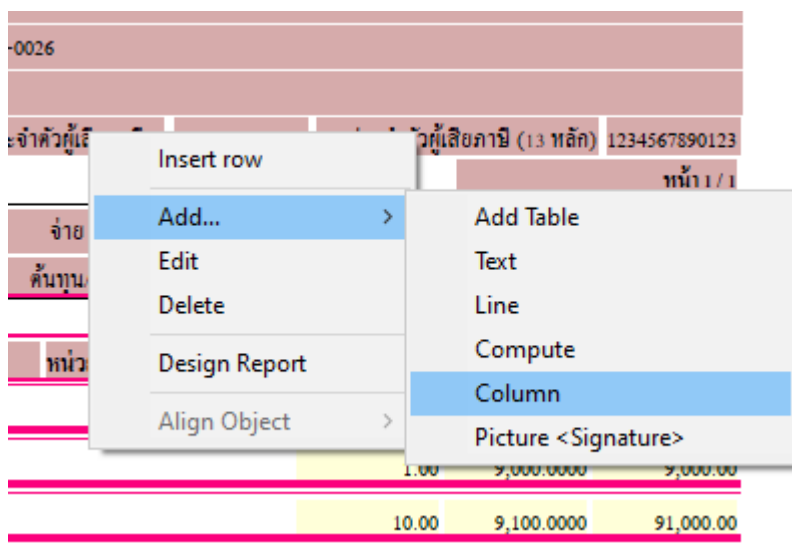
-0026

ะจำตัวผู้เ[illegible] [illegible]ตัวผู้เสียภาษี (13 หลัก) 1234567890123

หน้า 1 / 1

จ่าย

ต้นทุน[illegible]

หน่ว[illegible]

Insert row
Add... >
Edit
Delete
Design Report
Align Object >

Add Table
Text
Line
Compute
Column
Picture <Signature>

1.00 9,000.0000 9,000.00

10.00 9,100.0000 91,000.00